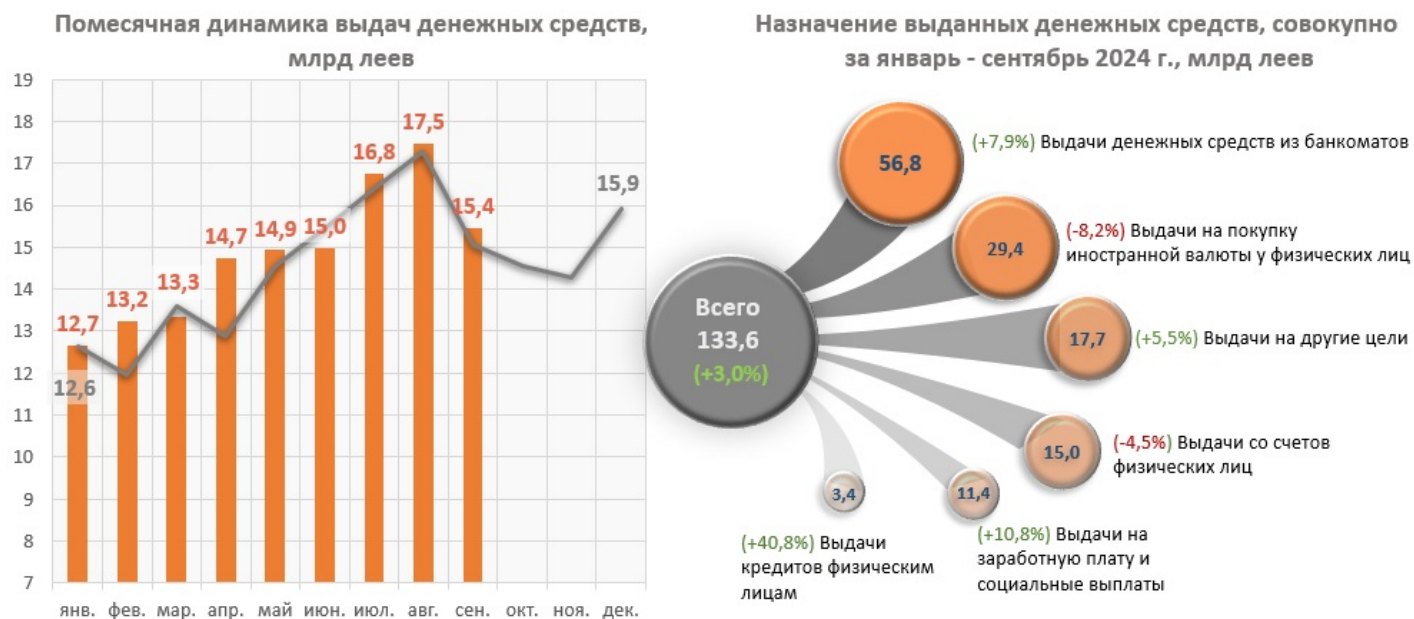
Помесячная динамика выдач денежных средств, млрд леев

19
18
17
16
15
14
13
12
11
10
9
8
7

12,7
12,6
13,2
13,3
14,7
14,9
15,0
16,8
17,5
15,4
15,9

янв. фев. мар. апр. май июн. июл. авг. сен. окт. ноя. дек.

Назначение выданных денежных средств, совокупно за январь - сентябрь 2024 г., млрд леев

Всего
133,6
(+3,0%)

56,8
(+7,9%) Выдачи денежных средств из банкоматов

29,4
(-8,2%) Выдачи на покупку иностранной валюты у физических лиц

17,7
(+5,5%) Выдачи на другие цели

15,0
(-4,5%) Выдачи со счетов физических лиц

11,4
(+10,8%) Выдачи на заработную плату и социальные выплаты

3,4
(+40,8%) Выдачи кредитов физическим лицам